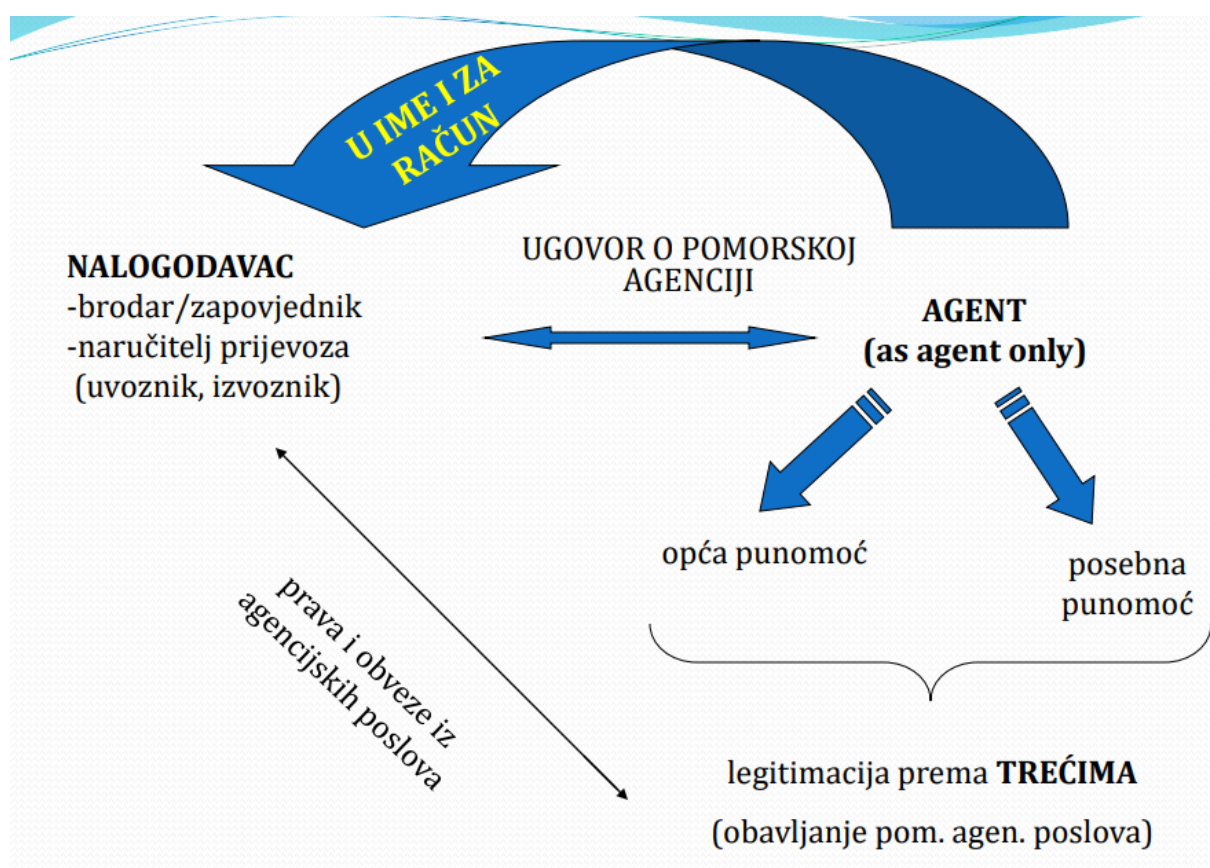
U IME I ZA RAČUN

NALOGODAVAC
-brodar/zapovjednik
-naručitelj prijevoza
(uvoznik, izvoznik)

UGOVOR O POMORSKOJ AGENCIJI

AGENT
(as agent only)

opća punomoć

posebna punomoć

prava i obveze iz agencijskih poslova

legitimacija prema **TREĆIMA**

(obavljanje pom. agen. poslova)